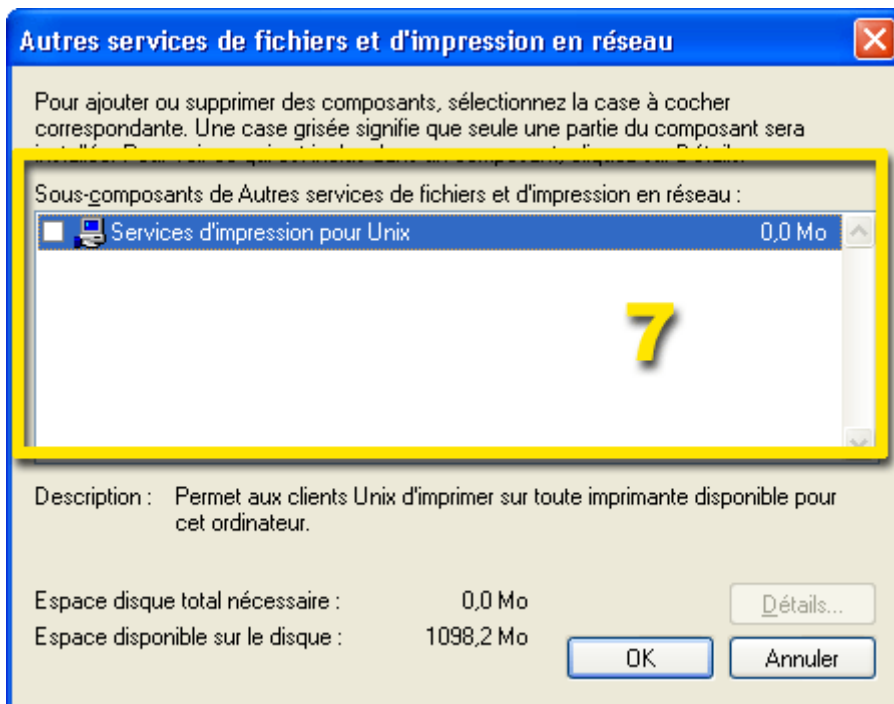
Autres services de fichiers et d'impression en réseau

Pour ajouter ou supprimer des composants, sélectionnez la case à cocher correspondante. Une case grisée signifie que seule une partie du composant sera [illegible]

Sous-composants de Autres services de fichiers et d'impression en réseau :

Services d'impression pour Unix 0,0 Mo

7

Description : Permet aux clients Unix d'imprimer sur toute imprimante disponible pour cet ordinateur.

Espace disque total nécessaire : 0,0 Mo
Espace disponible sur le disque : 1098,2 Mo

Détails...

OK
Annuler